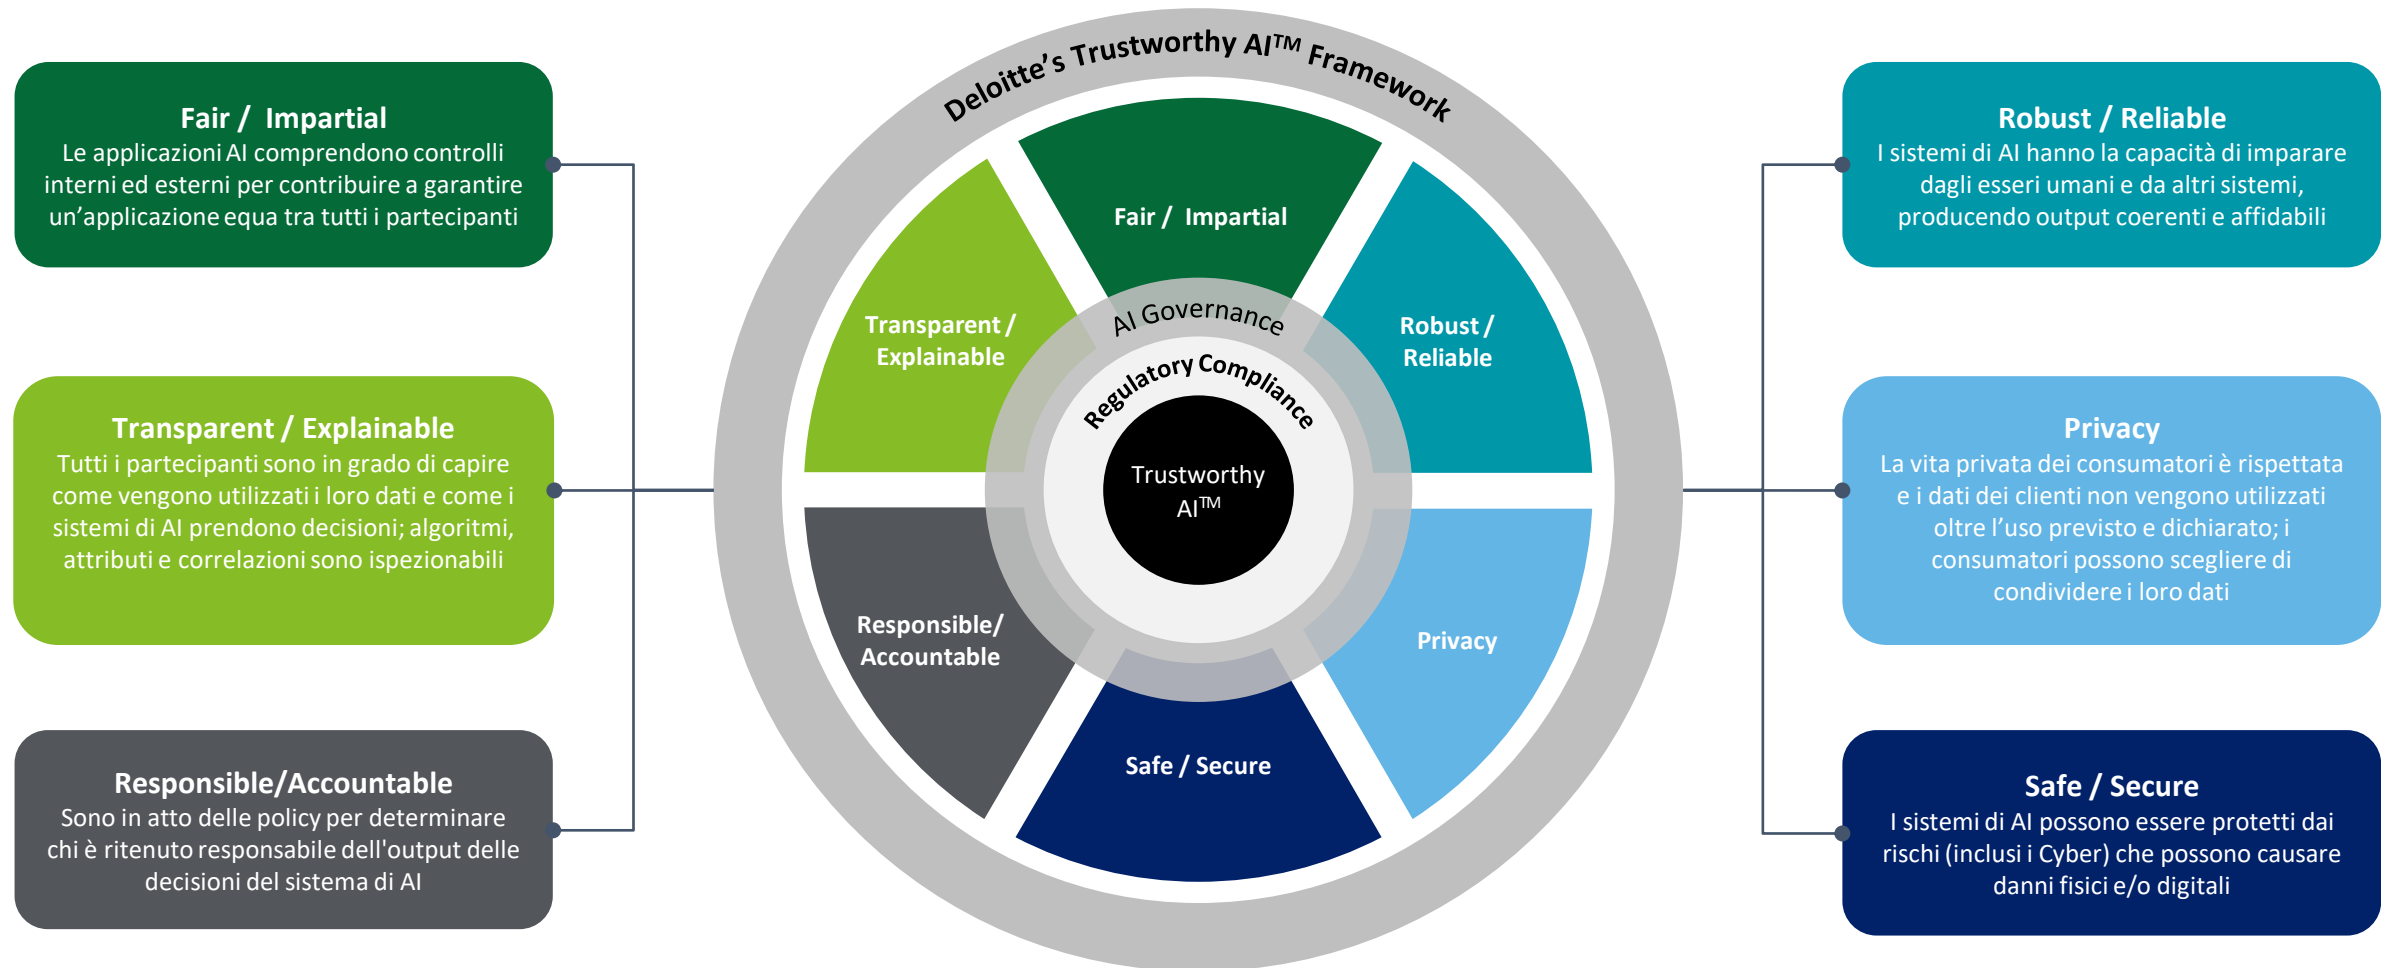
Fair / Impartial
Le applicazioni AI comprendono controlli interni ed esterni per contribuire a garantire un'applicazione equa tra tutti i partecipanti

Transparent / Explainable
Tutti i partecipanti sono in grado di capire come vengono utilizzati i loro dati e come i sistemi di AI prendono decisioni; algoritmi, attributi e correlazioni sono ispezionabili

Responsible/Accountable
Sono in atto delle policy per determinare chi è ritenuto responsabile dell'output delle decisioni del sistema di AI

Deloitte's Trustworthy AI™ Framework

Fair / Impartial

Transparent / Explainable

Robust / Reliable

AI Governance

Regulatory Compliance

Trustworthy AI™

Responsible/ Accountable

Privacy

Safe / Secure

Robust / Reliable
I sistemi di AI hanno la capacità di imparare dagli esseri umani e da altri sistemi, producendo output coerenti e affidabili

Privacy
La vita privata dei consumatori è rispettata e i dati dei clienti non vengono utilizzati oltre l'uso previsto e dichiarato; i consumatori possono scegliere di condividere i loro dati

Safe / Secure
I sistemi di AI possono essere protetti dai rischi (inclusi i Cyber) che possono causare danni fisici e/o digitali